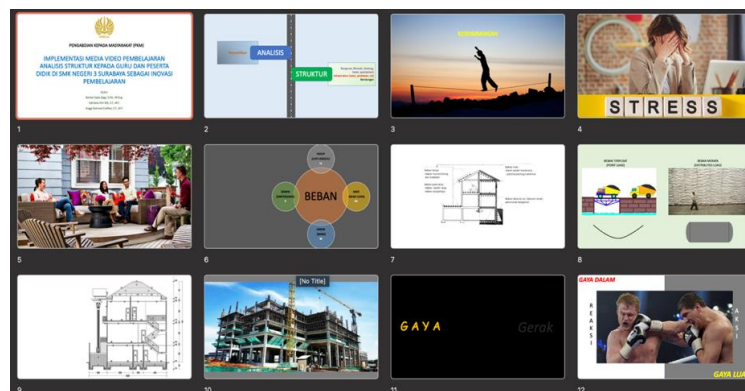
PENGABDIAN KEPADA MASYARAKAT (PKM)

IMPLEMENTASI MEDIA VIDEO PEMBELAJARAN ANALISIS STRUKTUR KEPADA GURU DAN PESERTA DIDIK DI SMK NEGERI 3 SURABAYA SEBAGAI INOVASI PEMBELAJARAN

1

ANALISIS

STRUKTUR

2

KESEIMBANGAN

3

STRESS

4

5

BEBAN

6

7

8

9

10

[No Title]

GAYA

Gerak

11

GAYA DALAM

REAKSI

AKSI

GAYA LU

12